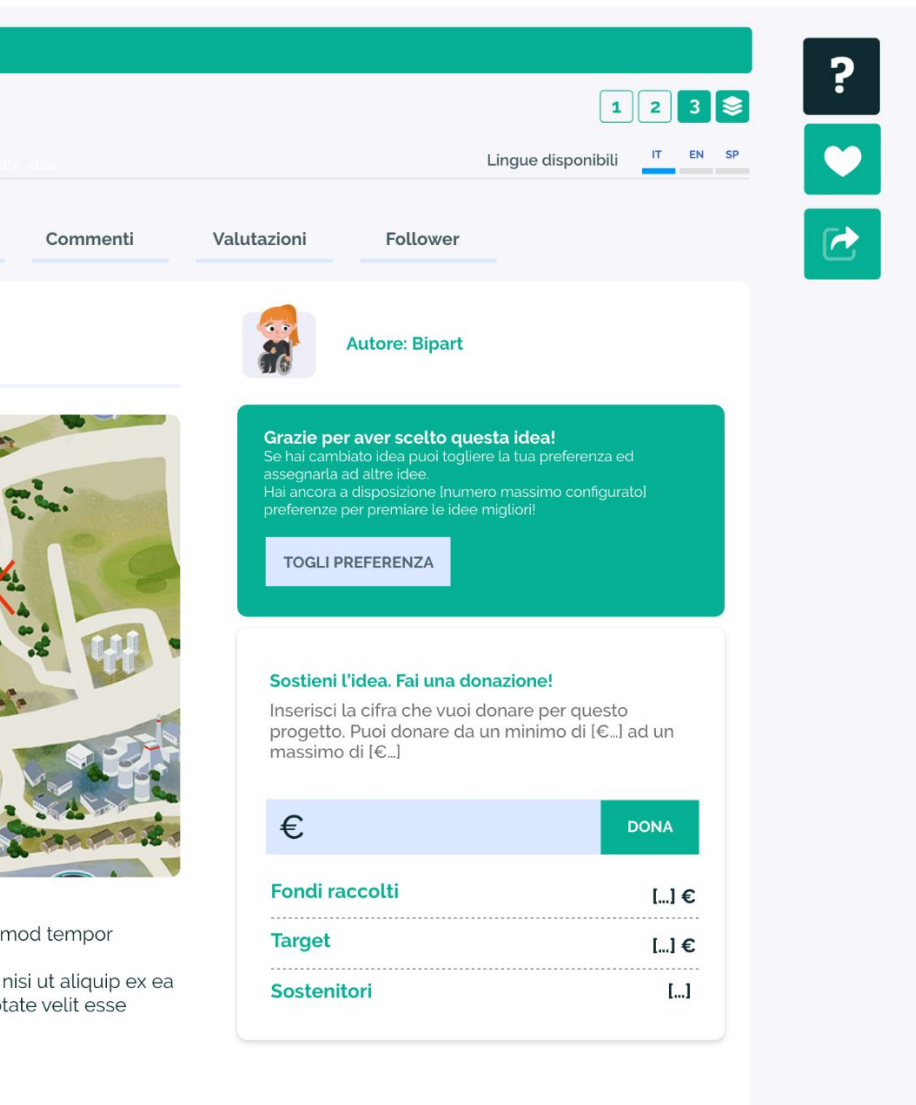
1 2 3

Lingue disponibili IT EN SP

Commenti Valutazioni Follower

Autore: Bipart

Grazie per aver scelto questa idea!
Se hai cambiato idea puoi togliere la tua preferenza ed assegnarla ad altre idee.
Hai ancora a disposizione [numero massimo configurato] preferenze per premiare le idee migliori!

TOGLI PREFERENZA

Sostieni l'idea. Fai una donazione!
Inserisci la cifra che vuoi donare per questo progetto. Puoi donare da un minimo di [€...] ad un massimo di [€...]

€ DONA

| Fondi raccolti | [...] € |
|---|---|
| Target | [...] € |
| Sostenitori | [...] |

mod tempor

nisi ut aliquip ex ea
tate velit esse